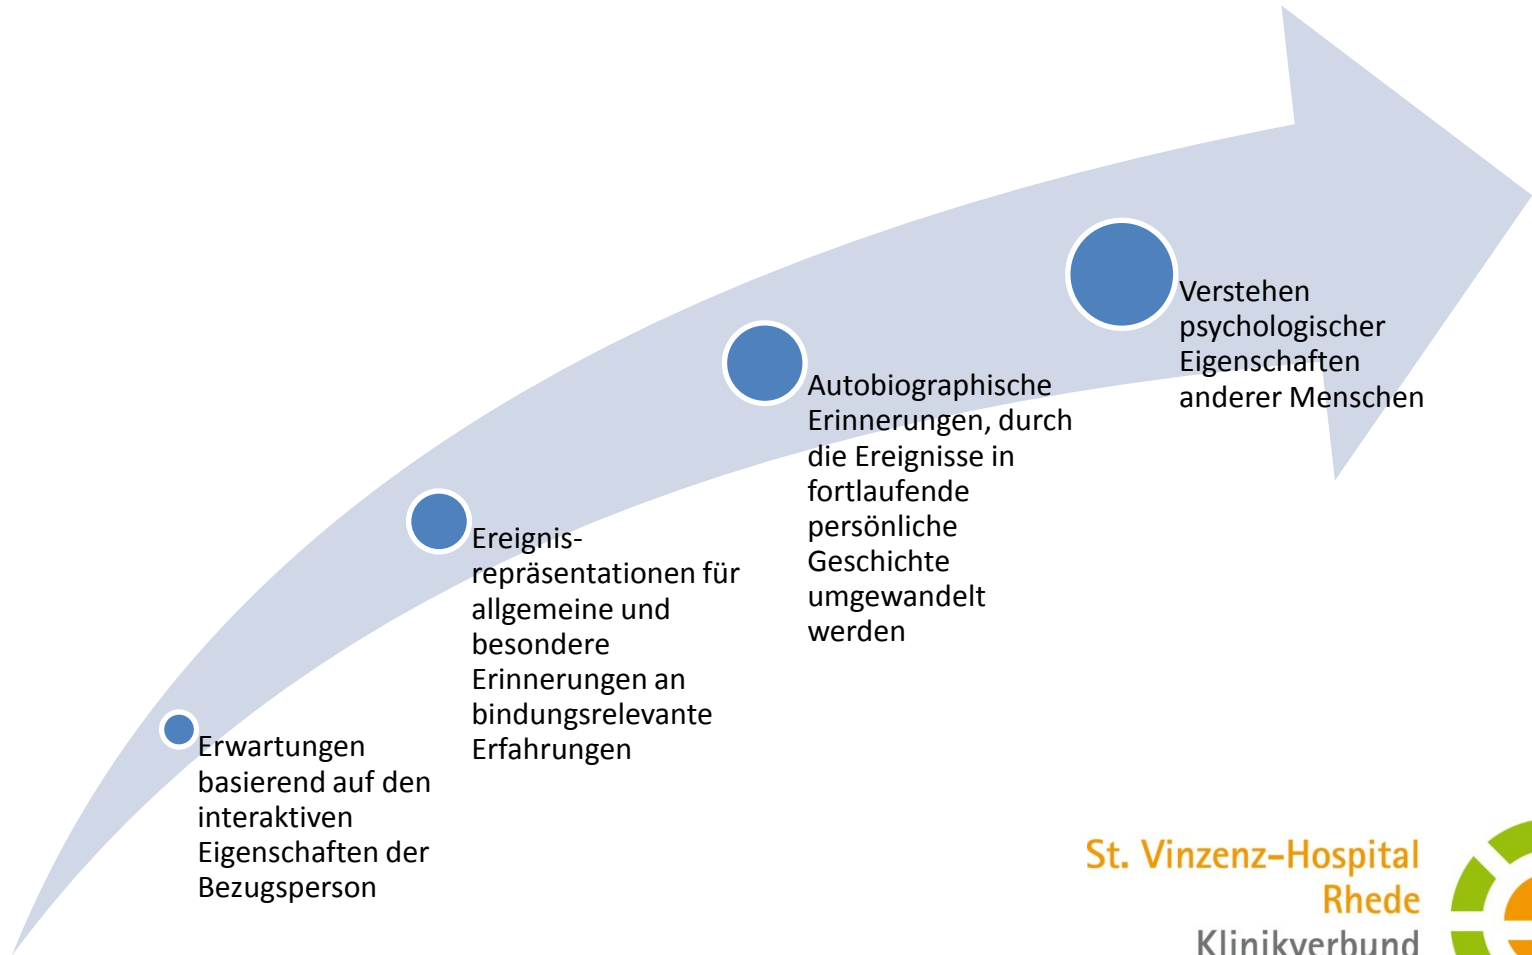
Erwartungen basierend auf den interaktiven Eigenschaften der Bezugsperson

Ereignisrepräsentationen für allgemeine und besondere Erinnerungen an bindungsrelevante Erfahrungen

Autobiographische Erinnerungen, durch die Ereignisse in fortlaufende persönliche Geschichte umgewandelt werden

Verstehen psychologischer Eigenschaften anderer Menschen

St. Vinzenz-Hospital Rhede
Klinikverbund